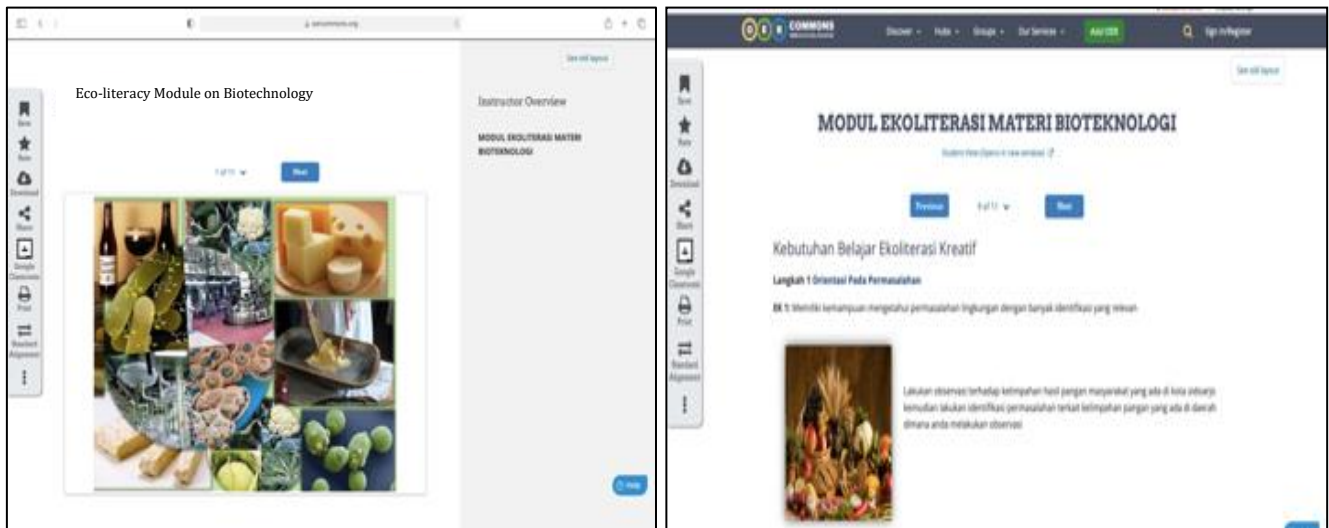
oercommons.org

See old layout

Eco-literacy Module on Biotechnology

Instructor Overview

MODUL EKOLITERASI MATERI BIOTEKNOLOGI

1 of 11

Next

Save

Rate

Download

Share

Google Classroom

Print

Standard Alignment

Help

OER COMMONS

Discover

Hubs

Groups

Our Services

Add OER

Sign in/Register

See old layout

MODUL EKOLITERASI MATERI BIOTEKNOLOGI

Student View (Opens in new window)

Previous

9 of 11

Next

Kebutuhan Belajar Ekoliterasi Kreatif

Langkah 1 Orientasi Pada Permasalahan

EK 1: Memiliki kemampuan mengetahui permasalahan lingkungan dengan banyak identifikasi yang relevan

Lakukan observasi terhadap kelimpahan hasil pangan masyarakat yang ada di kota sidoarjo kemudian lakukan identifikasi permasalahan terkait kelimpahan pangan yang ada di daerah dimana anda melakukan observasi

Save

Rate

Download

Share

Google Classroom

Print

Standard Alignment